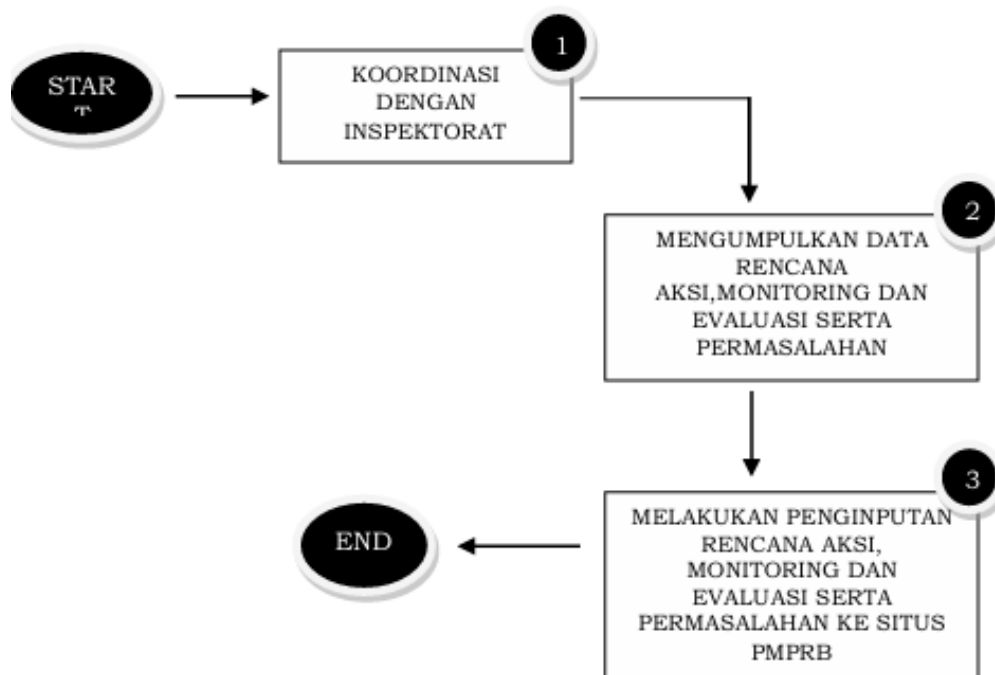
STAR
T

KOORDINASI DENGAN INSPEKTORAT

1

MENGUMPULKAN DATA RENCANA AKSI,MONITORING DAN EVALUASI SERTA PERMASALAHAN

2

MELAKUKAN PENGINPUTAN RENCANA AKSI, MONITORING DAN EVALUASI SERTA PERMASALAHAN KE SITUS PMPRB

3

END